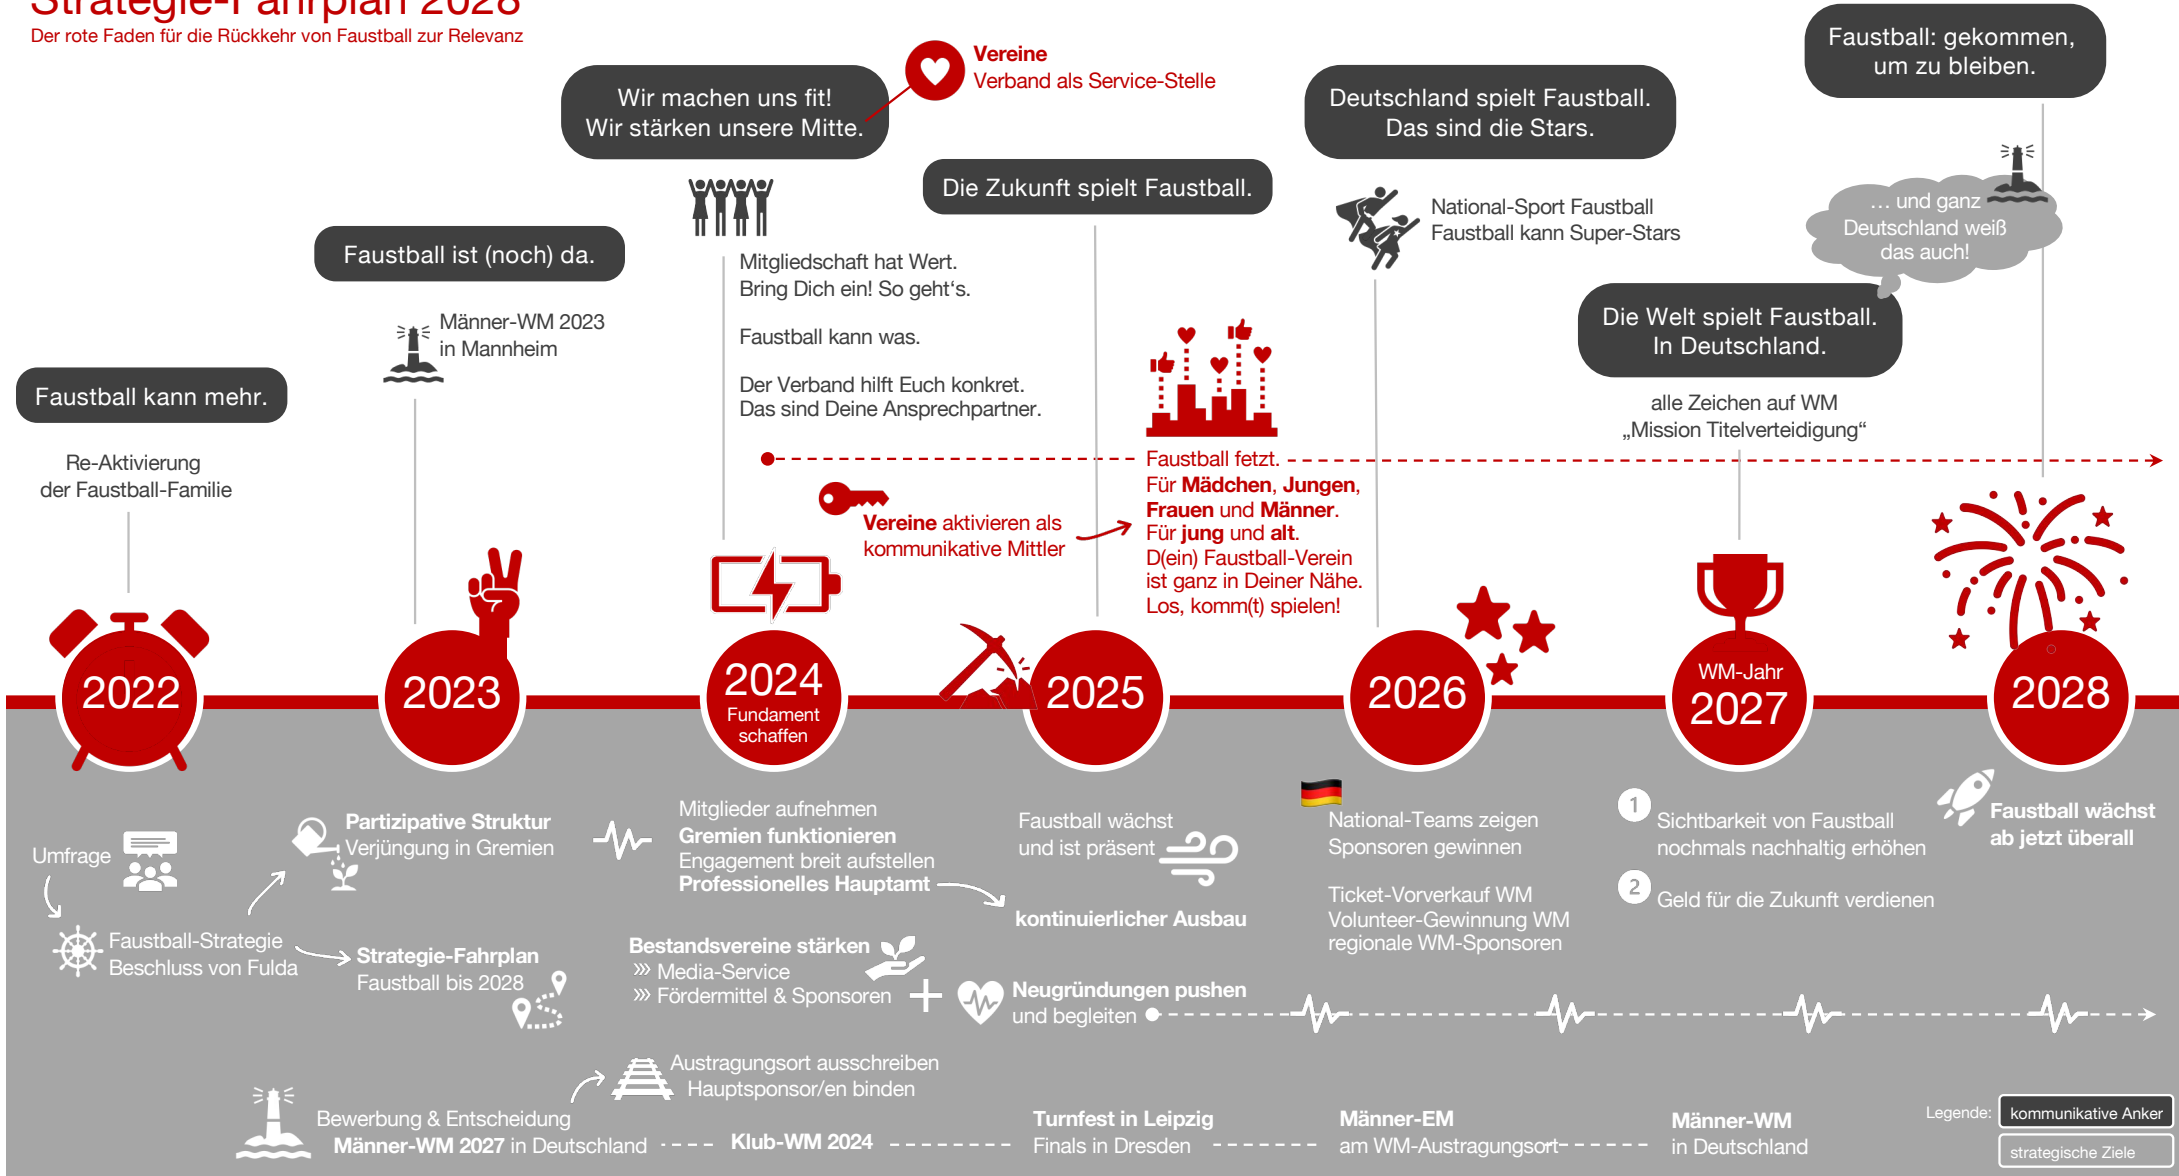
Strategie-Fahrplan 2028
Der rote Faden für die Rückkehr von Faustball zur Relevanz

Faustball kann mehr.

Re-Aktivierung der Faustball-Familie

Faustball ist (noch) da.

Männer-WM 2023 in Mannheim

Wir machen uns fit! Wir stärken unsere Mitte.

Vereine
Verband als Service-Stelle

Mitgliedschaft hat Wert. Bring Dich ein! So geht's.

Faustball kann was.

Der Verband hilft Euch konkret. Das sind Deine Ansprechpartner.

Vereine aktivieren als kommunikative Mittler

Die Zukunft spielt Faustball.

Faustball fetzt.
Für **Mädchen**, **Jungen**, **Frauen** und **Männer**.
Für **jung** und **alt**.
D(ein) Faustball-Verein ist ganz in Deiner Nähe.
Los, komm(t) spielen!

Deutschland spielt Faustball. Das sind die Stars.

National-Sport Faustball
Faustball kann Super-Stars

Die Welt spielt Faustball. In Deutschland.

alle Zeichen auf WM „Mission Titelverteidigung“

Faustball: gekommen, um zu bleiben.

… und ganz Deutschland weiß das auch!

2022

2023

2024
Fundament schaffen

2025

2026

WM-Jahr
2027

2028

Umfrage

Faustball-Strategie
Beschluss von Fulda

Partizipative Struktur
Verjüngung in Gremien

Strategie-Fahrplan
Faustball bis 2028

Mitglieder aufnehmen
Gremien funktionieren
Engagement breit aufstellen
Professionelles Hauptamt

Bestandsvereine stärken
» Media-Service
» Fördermittel & Sponsoren

Faustball wächst und ist präsent

kontinuierlicher Ausbau

Neugründungen pushen
und begleiten

National-Teams zeigen
Sponsoren gewinnen

Ticket-Vorverkauf WM
Volunteer-Gewinnung WM
regionale WM-Sponsoren

1 Sichtbarkeit von Faustball nochmals nachhaltig erhöhen

2 Geld für die Zukunft verdienen

Faustball wächst ab jetzt überall

Austragungsort ausschreiben
Hauptsponsor/en binden

Bewerbung & Entscheidung
Männer-WM 2027 in Deutschland

Klub-WM 2024

Turnfest in Leipzig
Finals in Dresden

Männer-EM
am WM-Austragungsort

Männer-WM
in Deutschland

Legende:
kommunikative Anker
strategische Ziele